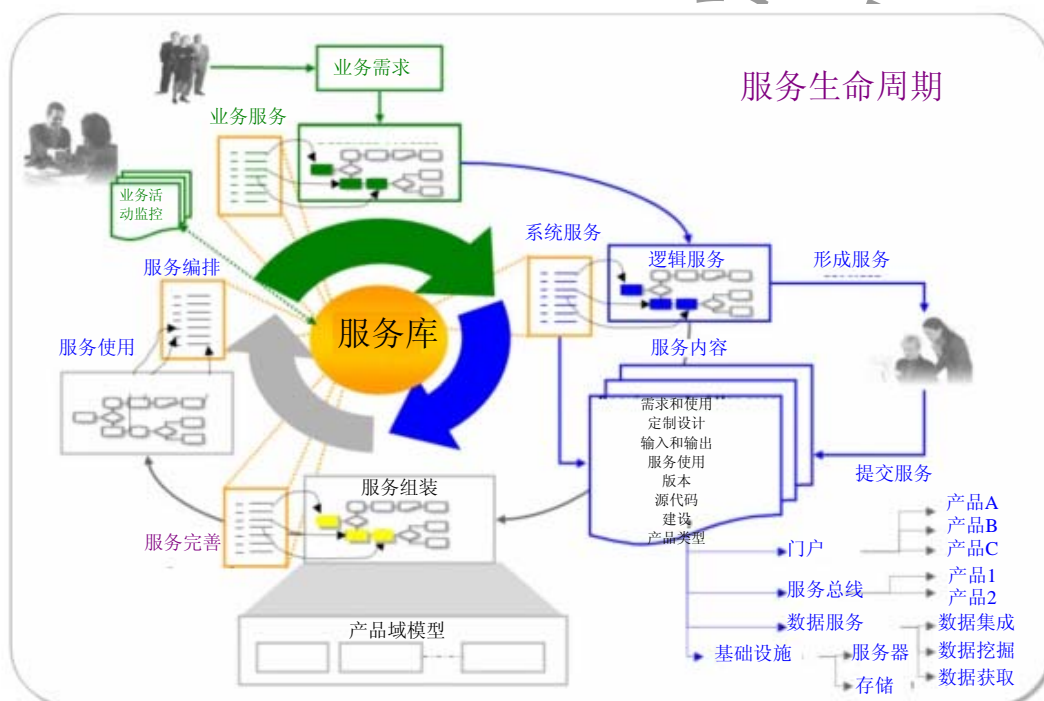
服务生命周期

业务需求

业务服务

业务活动监控

系统服务

逻辑服务

形成服务

服务编排

服务库

服务使用

服务内容

需求和使用
定制设计
输入和输出
服务使用
版本
源代码
建设
产品类型

提交服务

服务组装

服务完善

产品A
产品B
产品C

门户

服务总线

产品1
产品2

数据服务

数据集成
数据挖掘
数据获取

基础设施

服务器

存储

产品域模型